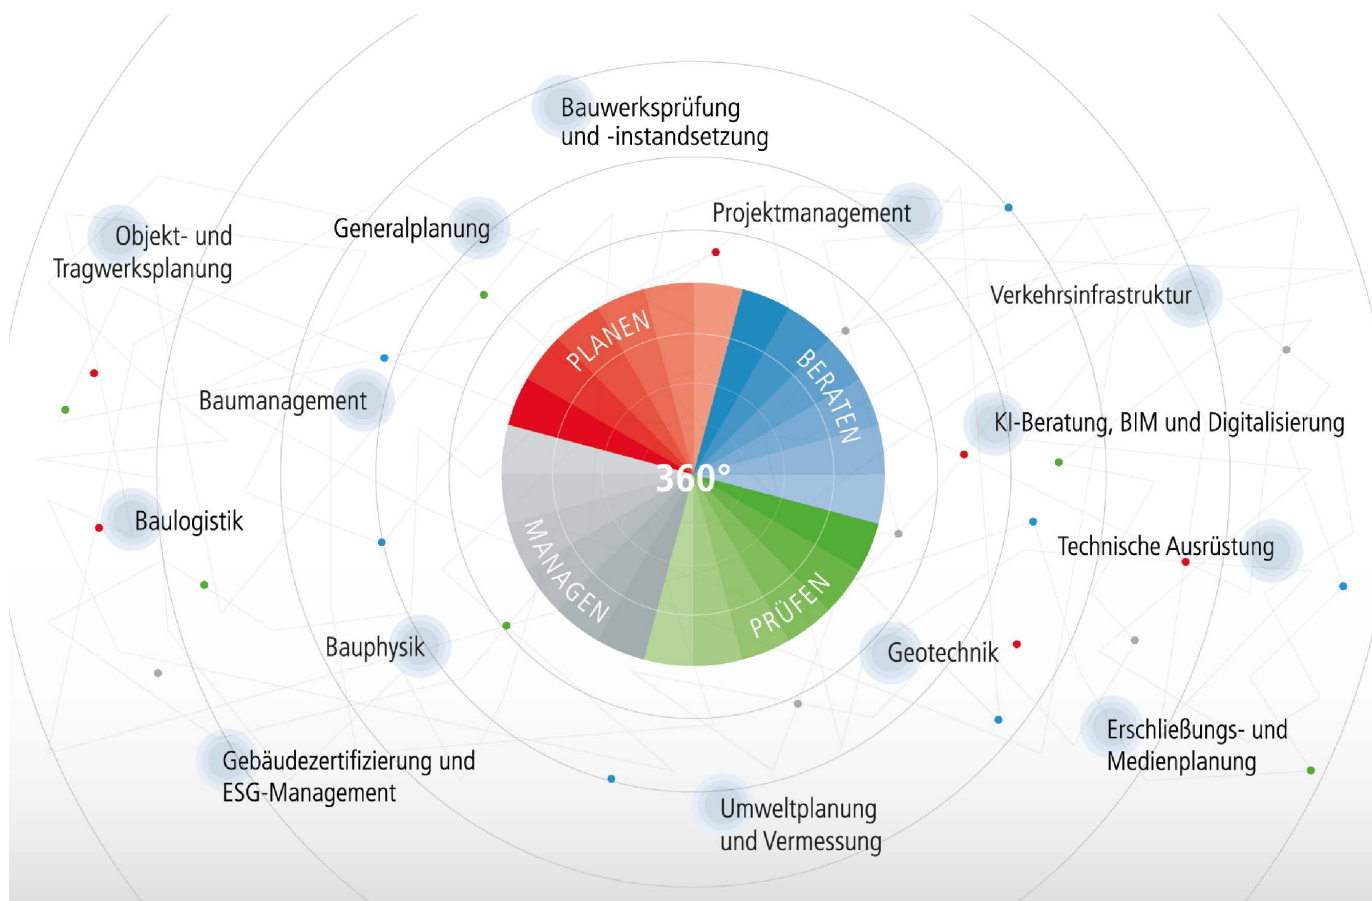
Bauwerksprüfung und -instandsetzung

Objekt- und Tragwerksplanung

Generalplanung

Projektmanagement

Verkehrsinfrastruktur

Baumanagement

PLANEN

BERATEN

360°

KI-Beratung, BIM und Digitalisierung

Baulogistik

MANAGEN

PRÜFEN

Technische Ausrüstung

Bauphysik

Geotechnik

Erschließungs- und Medienplanung

Gebäudezertifizierung und ESG-Management

Umweltplanung und Vermessung